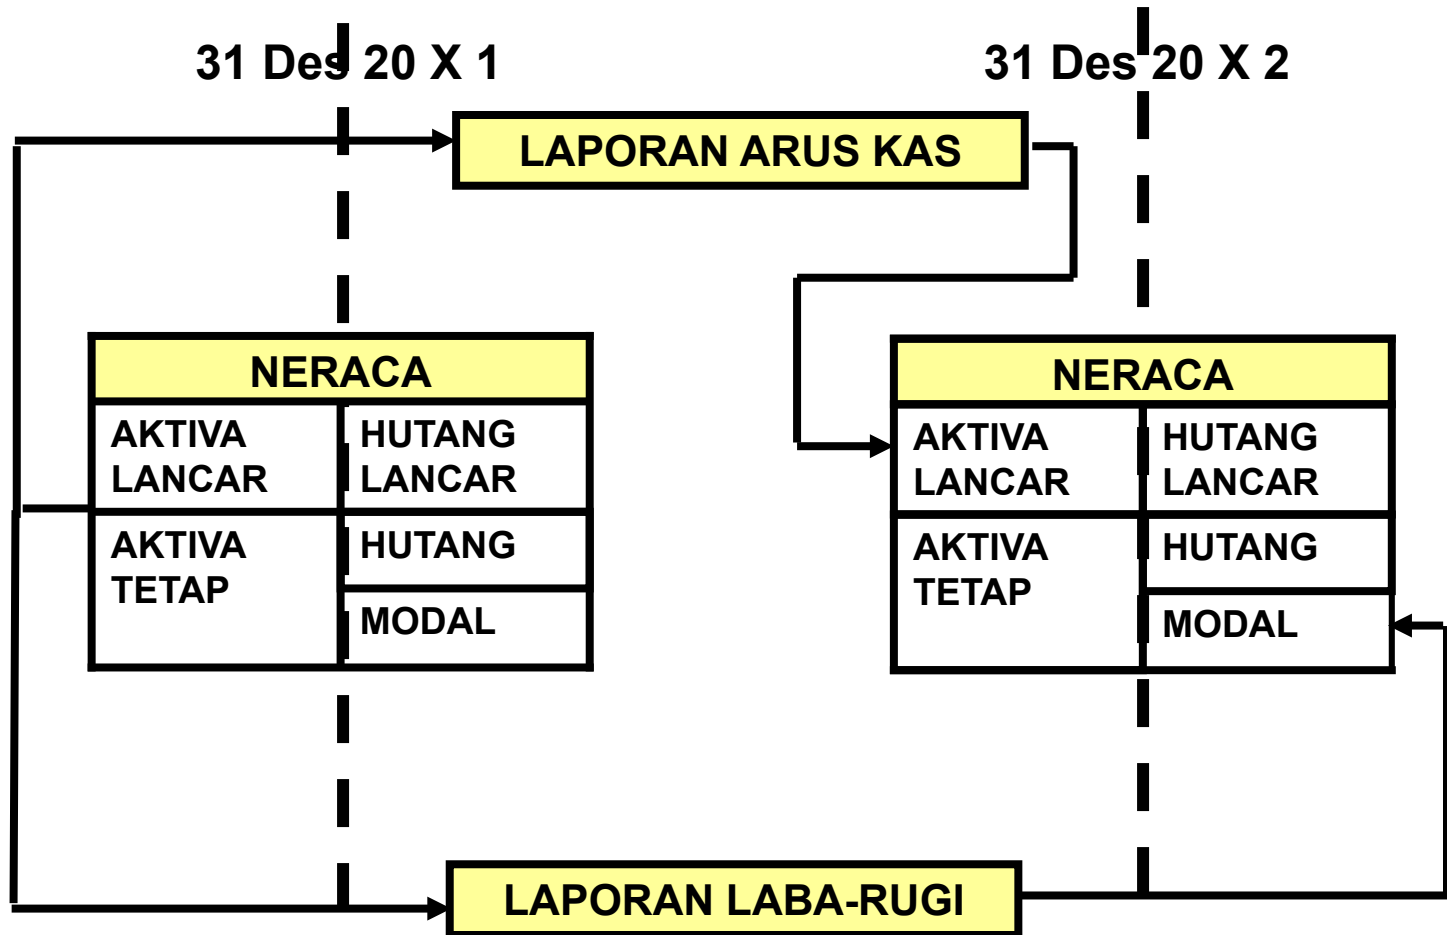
31 Des 20 X 1

31 Des 20 X 2

LAPORAN ARUS KAS

| NERACA | |
|---|---|
| AKTIVA LANCAR | HUTANG LANCAR |
| AKTIVA TETAP | HUTANG |
| | MODAL |

| NERACA | |
|---|---|
| AKTIVA LANCAR | HUTANG LANCAR |
| AKTIVA TETAP | HUTANG |
| | MODAL |

LAPORAN LABA-RUGI